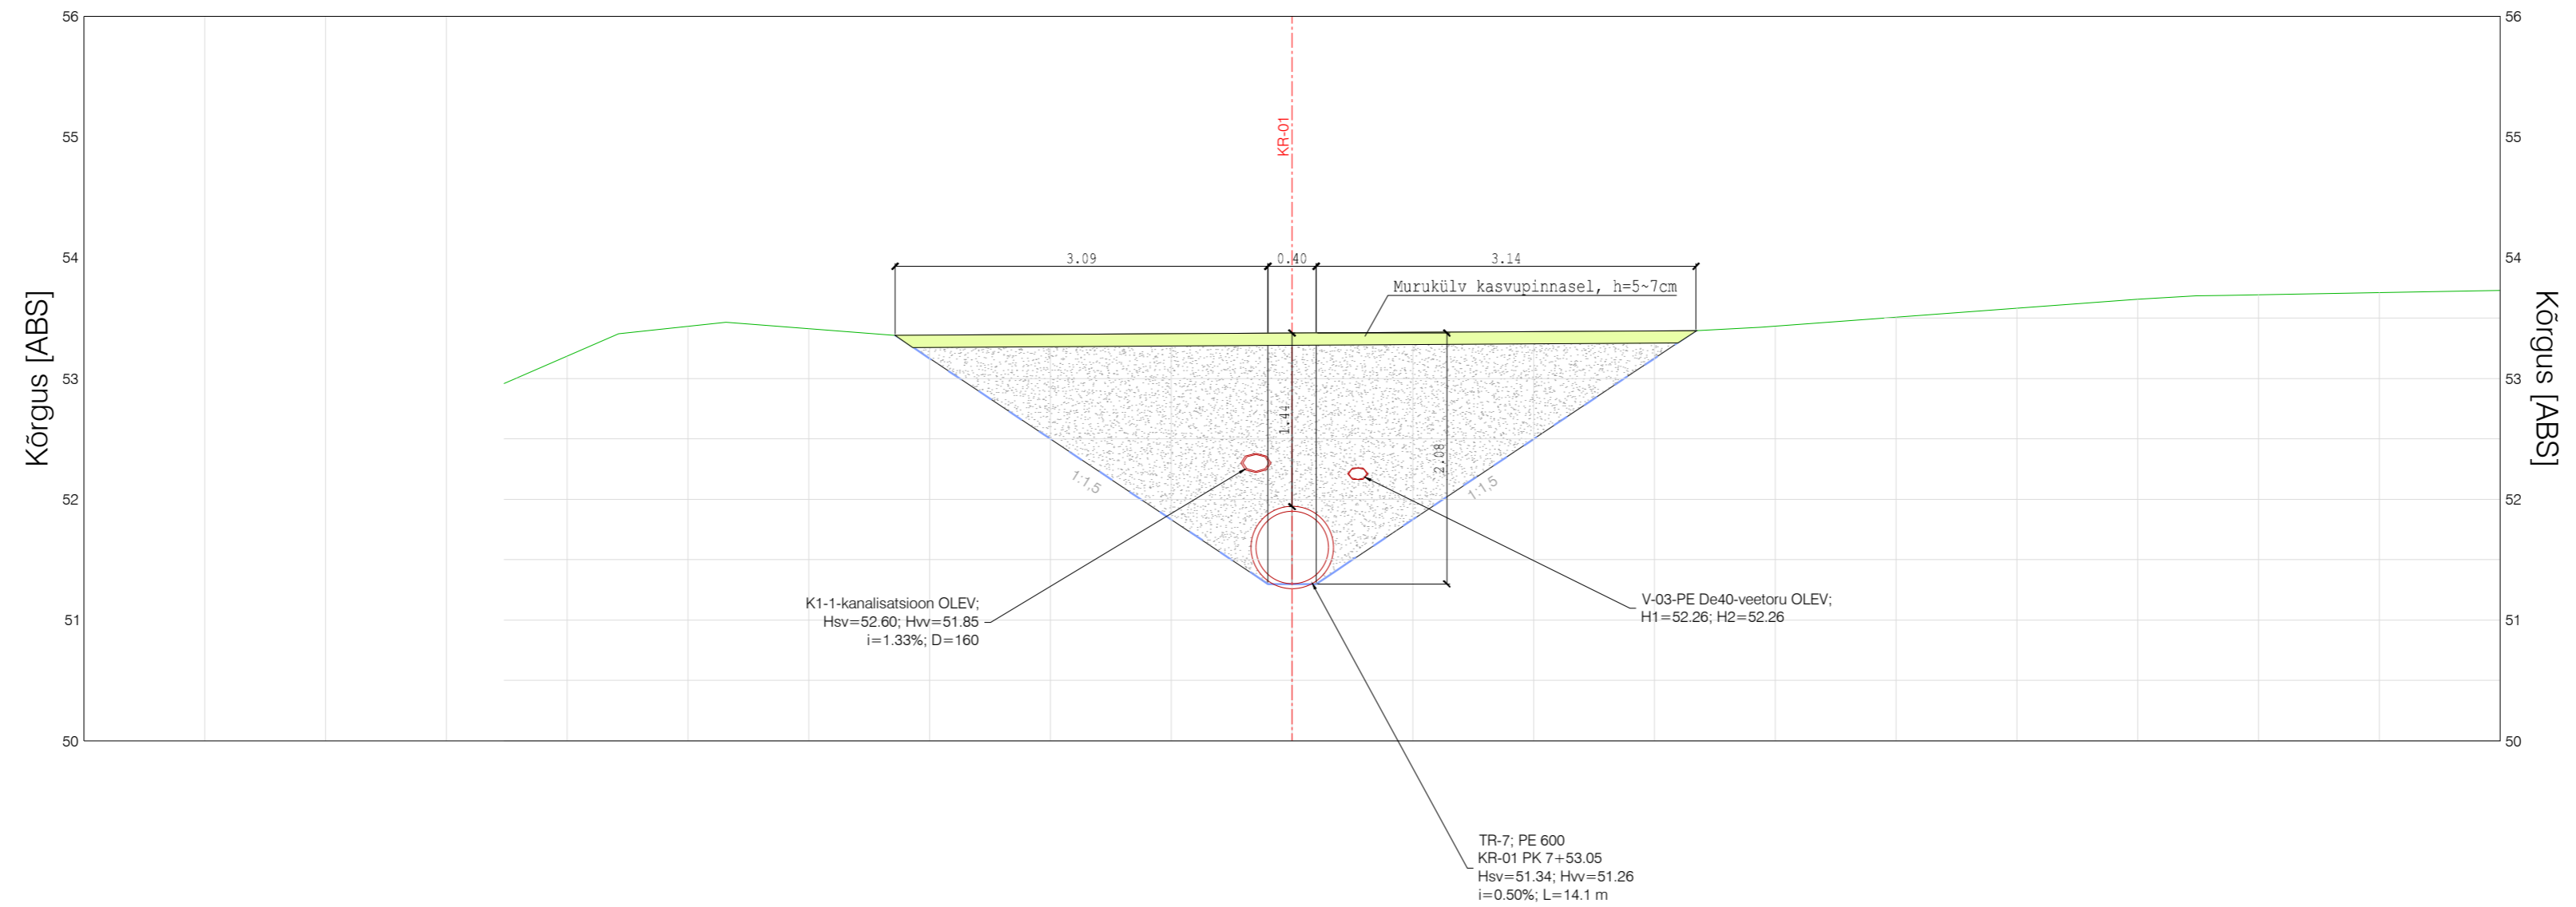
56
55
54
53
52
51
50

Kõrgus [ABS]

56
55
54
53
52
51
50

Kõrgus [ABS]

KR-01

3.09
0.40
3.14

Murukülv kasvupinnasel, h=5~7cm

1.44
2.08

1:1,5
1:1,5

K1-1-kanalisatsioon OLEV;
Hsv=52.60; Hvv=51.85
i=1.33%; D=160

V-03-PE De40-veetoru OLEV;
H1=52.26; H2=52.26

TR-7; PE 600
KR-01 PK 7+53.05
Hsv=51.34; Hvv=51.26
i=0.50%; L=14.1 m